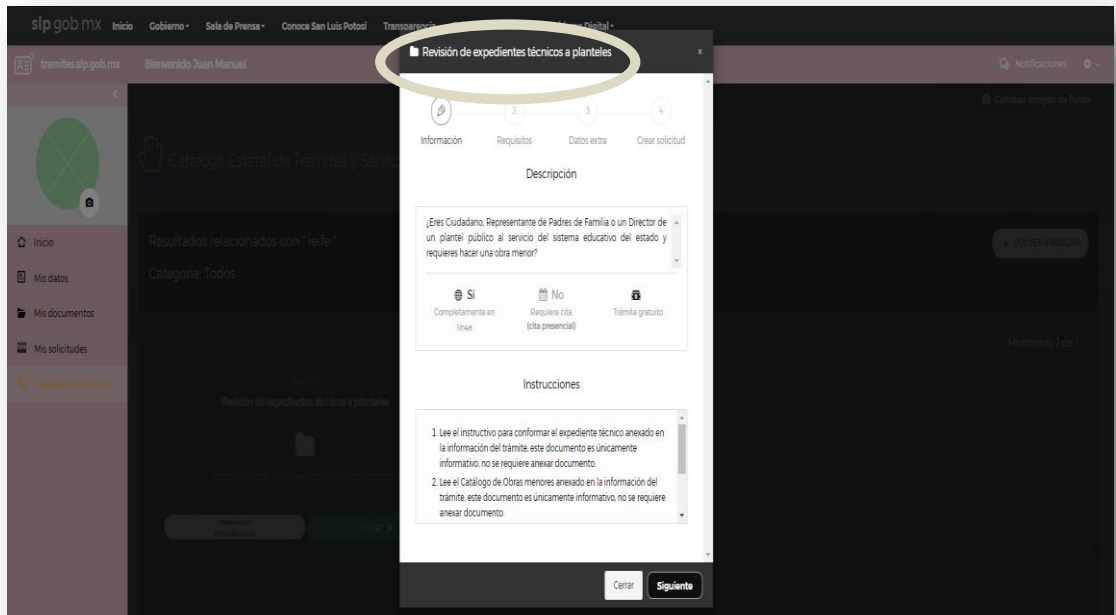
slp gob mx Inicio Gobierno Sala de Prensa Conoce San Luis Potosí Transparencia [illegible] Digital

tramites.slp.gob.mx Bienvenido Juan Manuel

Notificaciones

Cambiar imagen de fondo

Catálogo Estatal de Trámites y Servi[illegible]

Inicio
Mis datos
Mis documentos
Mis solicitudes
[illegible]

Resultados relacionados con " serfe "
Categoría: Todos

VOLVER A BUSCAR

Mostrando 1 de 1

Revisión de expedientes técnicos a planteles

Revisión de expedientes técnicos a planteles

Información
Requisitos
Datos extra
Crear solicitud

Descripción

¿Eres Ciudadano, Representante de Padres de Familia o un Director de un plantel público al servicio del sistema educativo del estado y requieres hacer una obra menor?

Sí
Completamente en línea

No
Requiere cita (cita presencial)

Trámite gratuito

Instrucciones

1. Lee el instructivo para conformar el expediente técnico anexado en la información del trámite, este documento es únicamente informativo, no se requiere anexar documento.
2. Lee el Catálogo de Obras menores anexado en la información del trámite, este documento es únicamente informativo, no se requiere anexar documento.

Cerrar
Siguiente